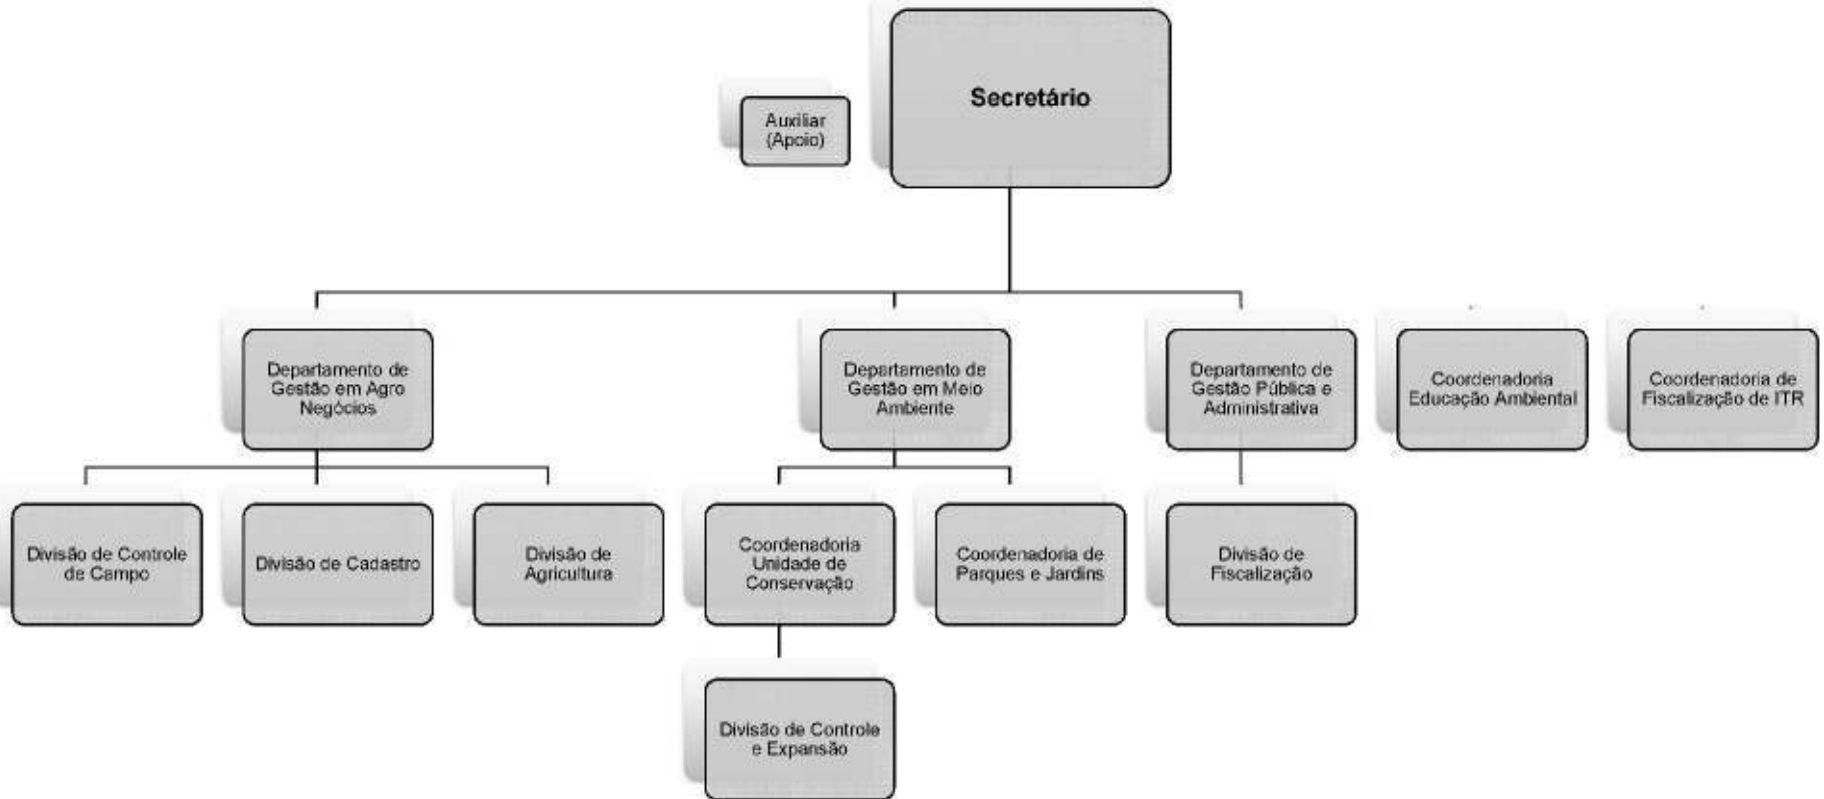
Secretário

Auxiliar (Apoio)

Departamento de Gestão em Agro Negócios

Departamento de Gestão em Meio Ambiente

Departamento de Gestão Pública e Administrativa

Coordenadoria Educação Ambiental

Coordenadoria de Fiscalização de ITR

Divisão de Controle de Campo

Divisão de Cadastro

Divisão de Agricultura

Coordenadoria Unidade de Conservação

Coordenadoria de Parques e Jardins

Divisão de Fiscalização

Divisão de Controle e Expansão